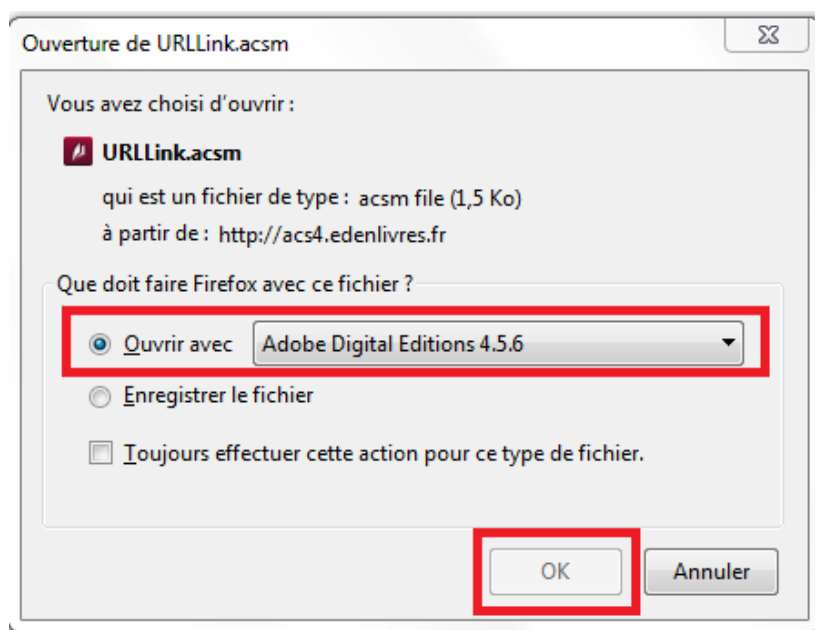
Ouverture de URLLink.acsm

Vous avez choisi d'ouvrir :

URLLink.acsm

qui est un fichier de type : acsm file (1,5 Ko)

à partir de : http://acs4.edenlivres.fr

Que doit faire Firefox avec ce fichier ?

Ouvrir avec Adobe Digital Editions 4.5.6

Enregistrer le fichier

Toujours effectuer cette action pour ce type de fichier.

OK

Annuler